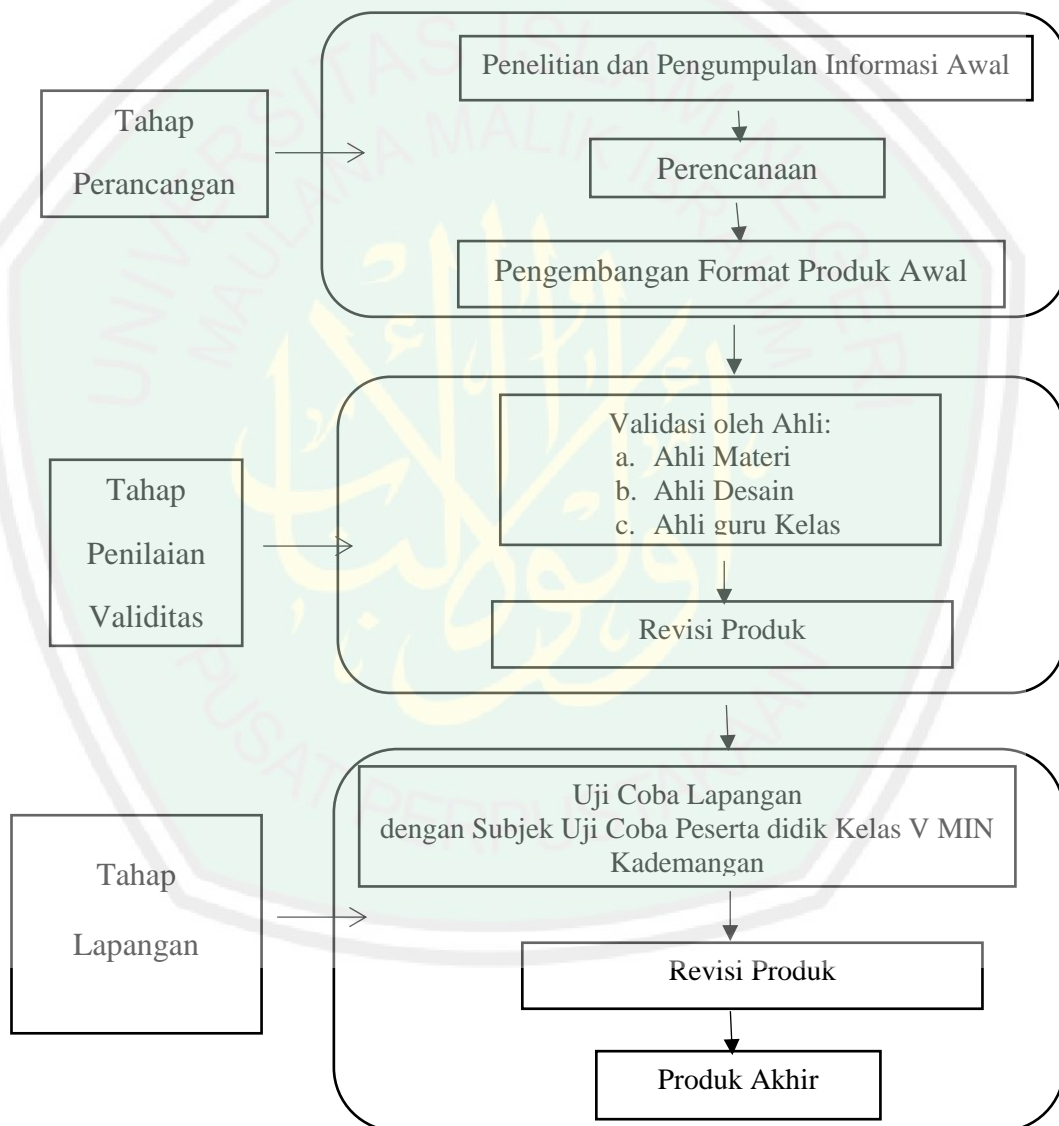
Tahap Perancangan

Penelitian dan Pengumpulan Informasi Awal

Perencanaan

Pengembangan Format Produk Awal

Tahap Penilaian Validitas

Validasi oleh Ahli:
a. Ahli Materi
b. Ahli Desain
c. Ahli guru Kelas

Revisi Produk

Tahap Lapangan

Uji Coba Lapangan dengan Subjek Uji Coba Peserta didik Kelas V MIN Kademangan

Revisi Produk

Produk Akhir